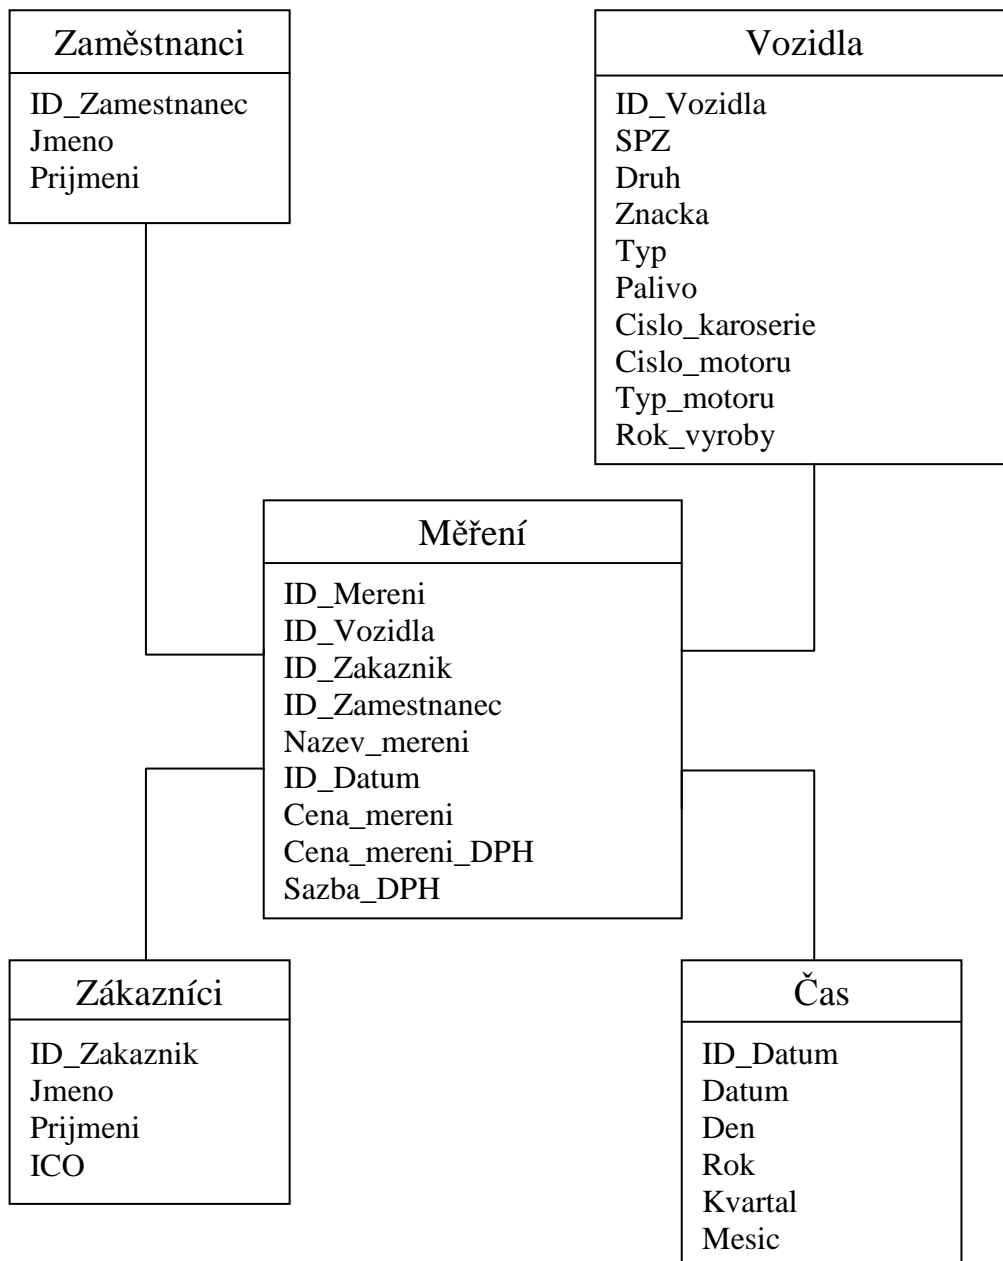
Zaměstnanci

ID_Zamestnanec
Jmeno
Prijmeni

Vozidla

ID_Vozidla
SPZ
Druh
Znacka
Typ
Palivo
Cislo_karoserie
Cislo_motoru
Typ_motoru
Rok_vyroby

Měření

ID_Mereni
ID_Vozidla
ID_Zakaznik
ID_Zamestnanec
Nazev_mereni
ID_Datum
Cena_mereni
Cena_mereni_DPH
Sazba_DPH

Zákazníci

ID_Zakaznik
Jmeno
Prijmeni
ICO

Čas

ID_Datum
Datum
Den
Rok
Kvartal
Mesic